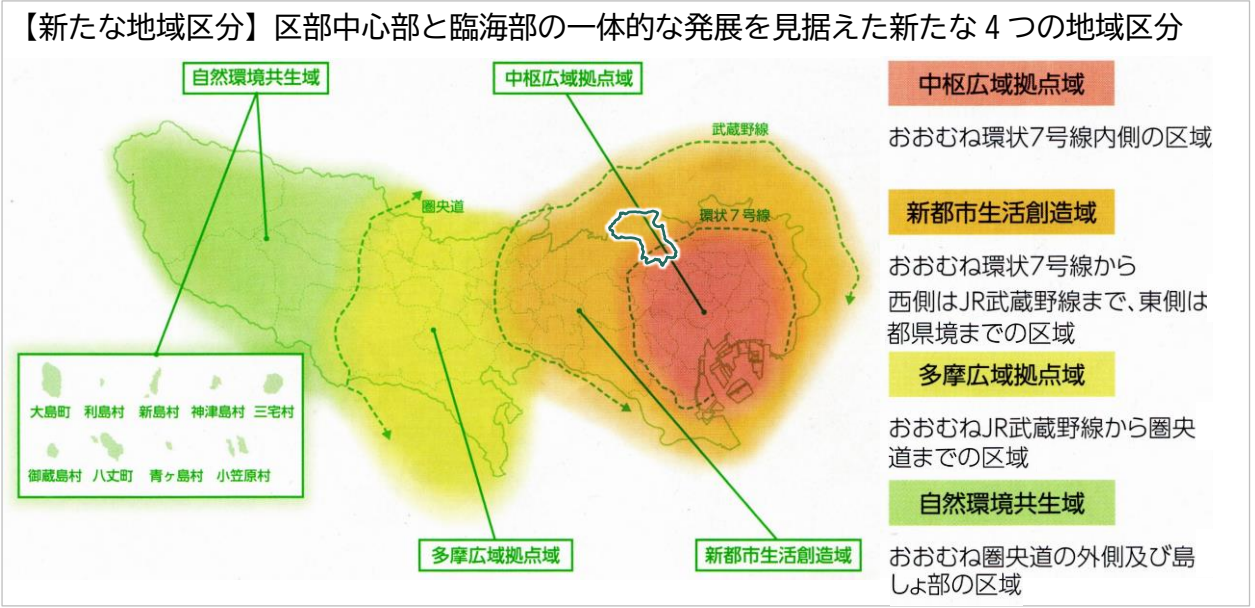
【新たな地域区分】区部中心部と臨海部の一体的な発展を見据えた新たな 4 つの地域区分

自然環境共生域

中枢広域拠点域

武蔵野線

圏央道

環状７号線

大島町　利島村　新島村　神津島村　三宅村

御蔵島村　八丈町　青ヶ島村　小笠原村

多摩広域拠点域

新都市生活創造域

中枢広域拠点域

おおむね環状7号線内側の区域

新都市生活創造域

おおむね環状7号線から西側はJR武蔵野線まで、東側は都県境までの区域

多摩広域拠点域

おおむねJR武蔵野線から圏央道までの区域

自然環境共生域

おおむね圏央道の外側及び島しょ部の区域